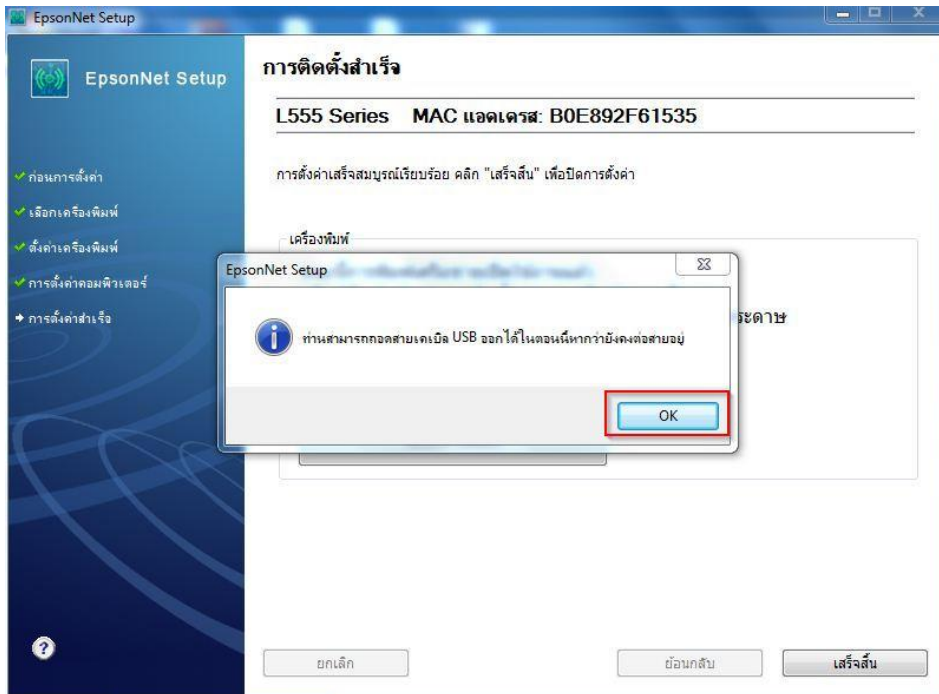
EpsonNet Setup

EpsonNet Setup

ก่อนการตั้งค่า
เลือกเครื่องพิมพ์
ตั้งค่าเครื่องพิมพ์
การตั้งค่าคอมพิวเตอร์
การตั้งค่าสำเร็จ

การติดตั้งสำเร็จ

L555 Series MAC แอดเดรส: B0E892F61535

การตั้งค่าเสร็จสมบูรณ์เรียบร้อย คลิก "เสร็จสิ้น" เพื่อปิดการตั้งค่า

เครื่องพิมพ์

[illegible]

ระดาษ

EpsonNet Setup

ท่านสามารถถอดสายเคเบิล USB ออกได้ในตอนนี้หากว่ายังคงต่อสายอยู่

OK

ยกเลิก

ย้อนกลับ

เสร็จสิ้น